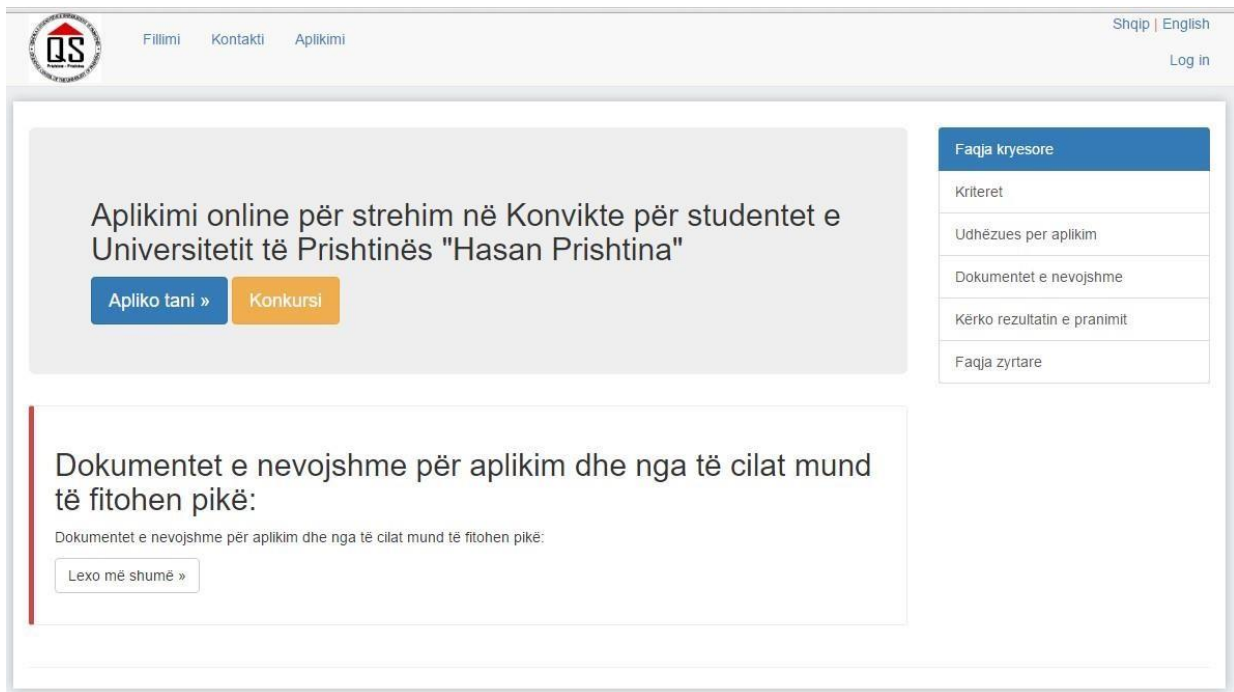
QS

Fillimi Kontakti Aplikimi

Shqip | English

Log in

Aplikimi online për strehim në Konvikte për studentet e Universitetit të Prishtinës "Hasan Prishtina"

Apliko tani » Konkursi

Faqja kryesore

Kriteret

Udhëzues per aplikim

Dokumentet e nevojshme

Kërko rezultatin e pranimit

Faqja zyrtare

Dokumentet e nevojshme për aplikim dhe nga të cilat mund të fitohen pikë:

Dokumentet e nevojshme për aplikim dhe nga të cilat mund të fitohen pikë:

Lexo më shumë »